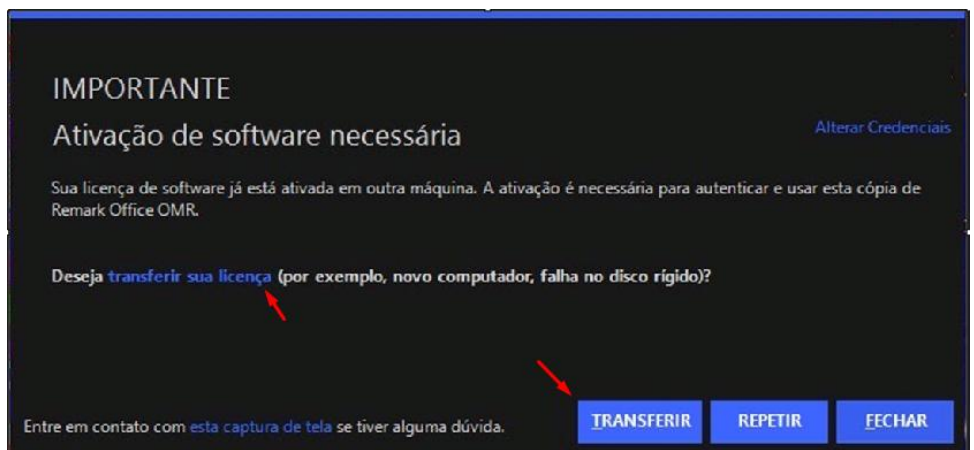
IMPORTANTE

Ativação de software necessária

Alterar Credenciais

Sua licença de software já está ativada em outra máquina. A ativação é necessária para autenticar e usar esta cópia de Remark Office OMR.

Deseja transferir sua licença (por exemplo, novo computador, falha no disco rígido)?

Entre em contato com esta captura de tela se tiver alguma dúvida.

TRANSFERIR

REPETIR

FECHAR